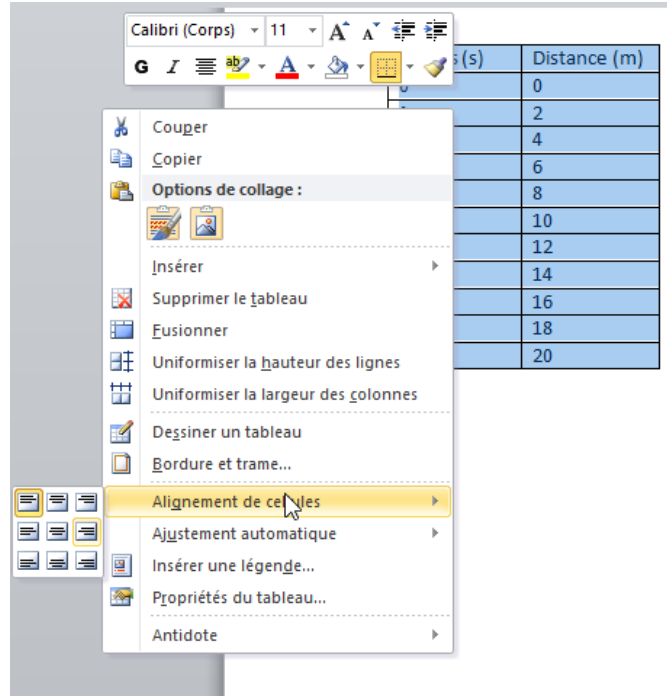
Calibri (Corps) 11 A A
G I A

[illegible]s (s) | Distance (m)
0
2
4
6
8
10
12
14
16
18
20

Couper
Copier
Options de collage :
Insérer
Supprimer le tableau
Fusionner
Uniformiser la hauteur des lignes
Uniformiser la largeur des colonnes
Dessiner un tableau
Bordure et trame...
Alignement de ce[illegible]les
Ajustement automatique
Insérer une légende...
Propriétés du tableau...
Antidote